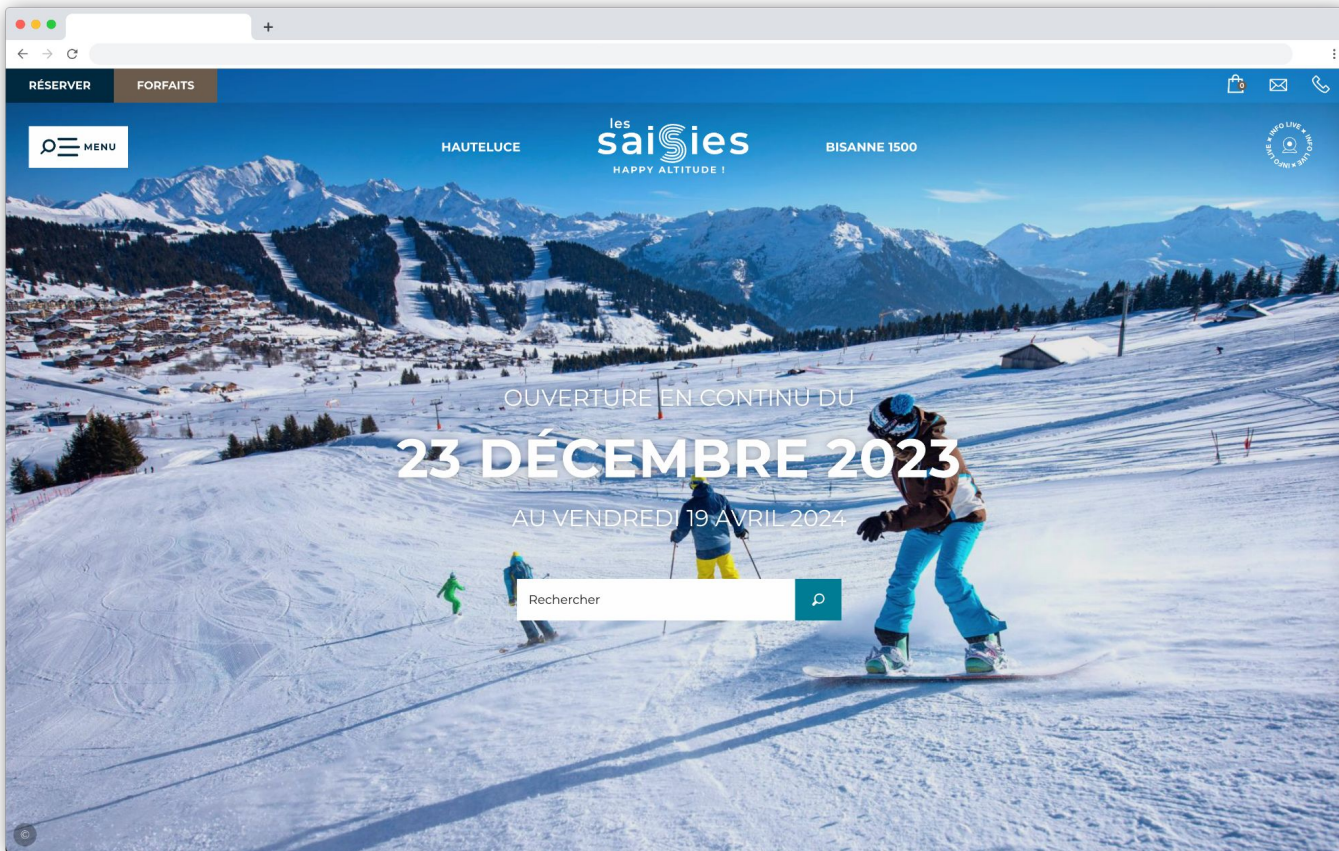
+

RÉSERVER FORFAITS

0

MENU

HAUTELUCE

les saisies
HAPPY ALTITUDE !

BISANNE 1500

INFO LIVE • INFO LIVE • INFO LIVE •

OUVERTURE EN CONTINU DU

23 DÉCEMBRE 2023

AU VENDREDI 19 AVRIL 2024

Rechercher

©